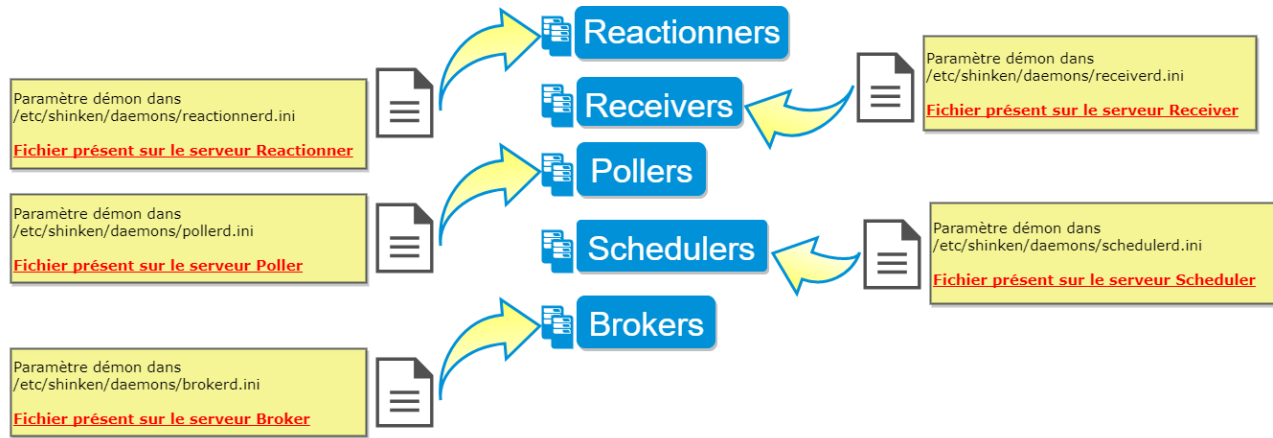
Reactionners

Receivers

Pollers

Schedulers

Brokers

Paramètre démon dans /etc/shinken/daemons/reactionnerd.ini

Fichier présent sur le serveur Reactionner

Paramètre démon dans /etc/shinken/daemons/receiverd.ini

Fichier présent sur le serveur Receiver

Paramètre démon dans /etc/shinken/daemons/pollerd.ini

Fichier présent sur le serveur Poller

Paramètre démon dans /etc/shinken/daemons/schedulerd.ini

Fichier présent sur le serveur Scheduler

Paramètre démon dans /etc/shinken/daemons/brokerd.ini

Fichier présent sur le serveur Broker